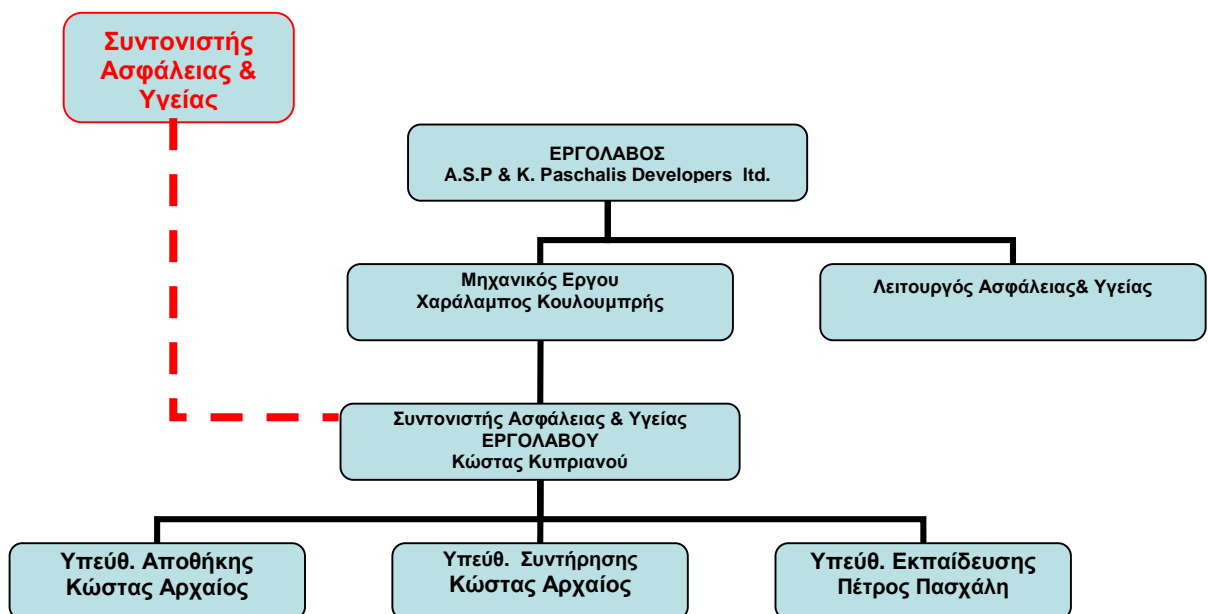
Συντονιστής Ασφάλειας & Υγείας

ΕΡΓΟΛΑΒΟΣ
A.S.P & K. Paschalis Developers ltd.

Μηχανικός Εργου
Χαράλαμπος Κουλουμπρής

Λειτουργός Ασφάλειας& Υγείας

Συντονιστής Ασφάλειας & Υγείας
ΕΡΓΟΛΑΒΟΥ
Κώστας Κυπριανού

Υπεύθ. Αποθήκης
Κώστας Αρχαίος

Υπεύθ. Συντήρησης
Κώστας Αρχαίος

Υπεύθ. Εκπαίδευσης
Πέτρος Πασχάλη